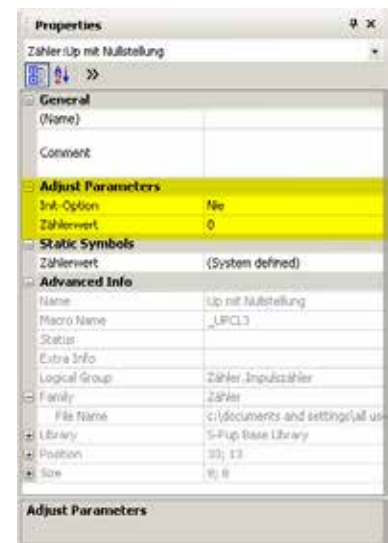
Properties

Zähler:Up mit Nullstellung

»

General

(Name)

Comment

Adjust Parameters

| Init-Option | Nie |
|---|---|
| Zählerwert | 0 |

Static Symbols

| Zählerwert | (System defined) |
|---|---|

Advanced Info

| Name | Up mit Nullstellung |
|---|---|
| Macro Name | _UPC13 |
| Status | |
| Extra Info | |
| Logical Group | Zähler.Impulszähler |
| Family | Zähler |
| File Name | c:\documents and settings\all us |
| Library | S-Pup Base Library |
| Position | 10; 13 |
| Size | 9; 8 |

Adjust Parameters